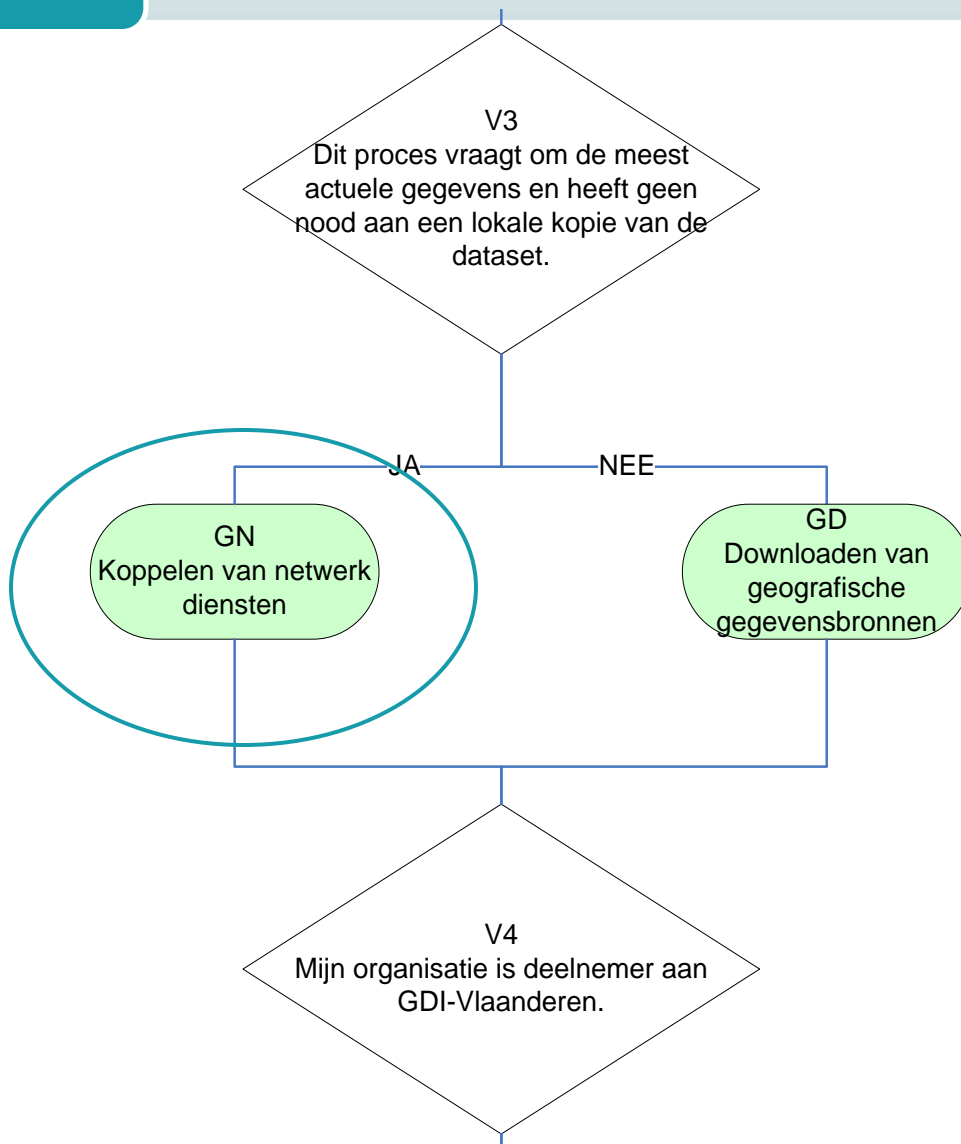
V3
Dit proces vraagt om de meest actuele gegevens en heeft geen nood aan een lokale kopie van de dataset.

JA

NEE

GN
Koppelen van netwerk diensten

GD
Downloaden van geografische gegevensbronnen

V4
Mijn organisatie is deelnemer aan GDI-Vlaanderen.